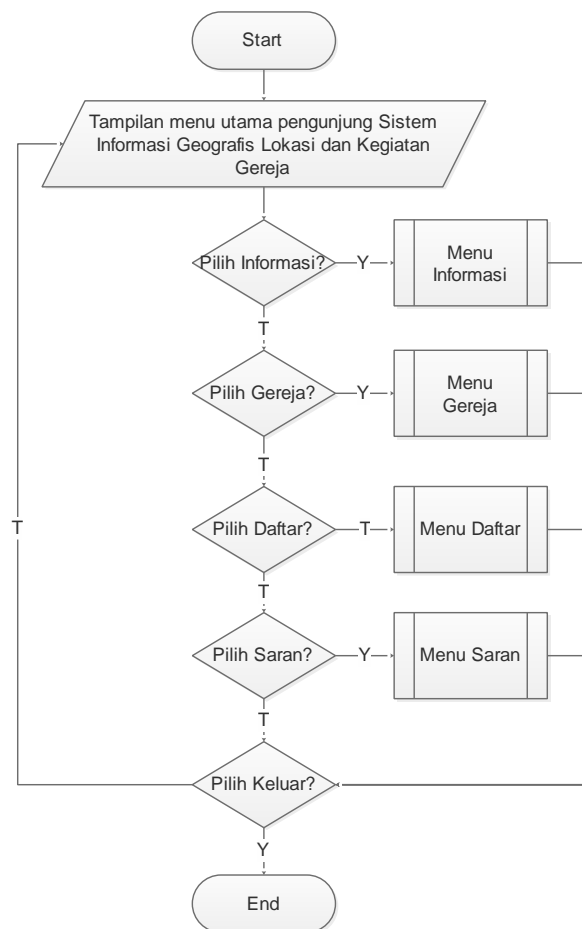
Start

Tampilan menu utama pengunjung Sistem Informasi Geografis Lokasi dan Kegiatan Gereja

Pilih Informasi?

Y

Menu Informasi

T

Pilih Gereja?

Y

Menu Gereja

T

Pilih Daftar?

T

Menu Daftar

T

Pilih Saran?

Y

Menu Saran

T

T

Pilih Keluar?

Y

End